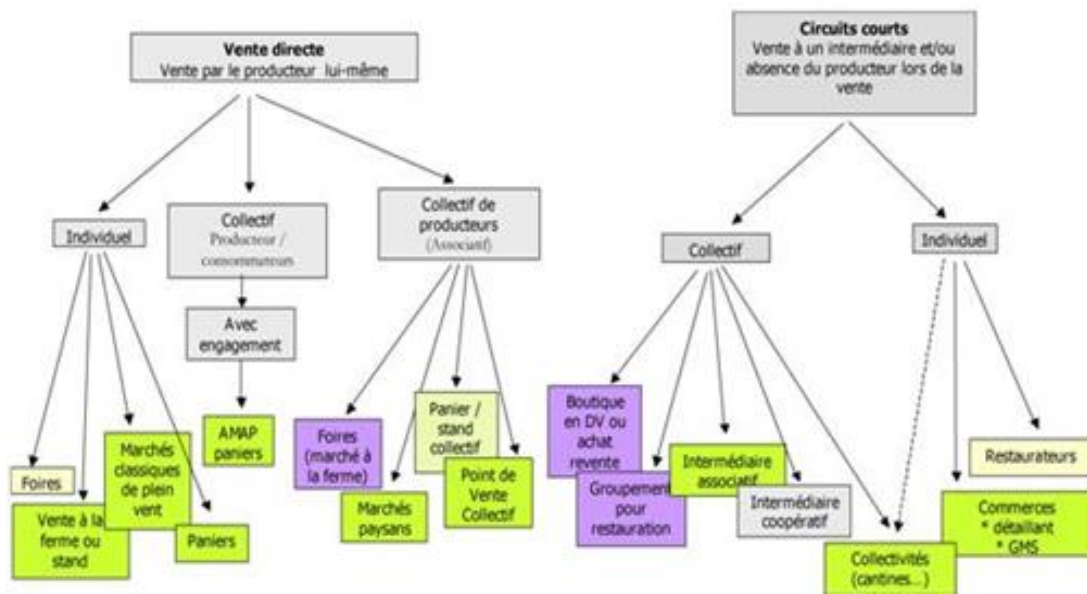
Vente directe
Vente par le producteur lui-même

Individuel

Foires

Vente à la ferme ou stand

Marchés classiques de plein vent

Paniers

Collectif
Producteur / consommateurs

Avec engagement

AMAP paniers

Collectif de producteurs
(Associatif)

Foires (marché à la ferme)

Marchés paysans

Panier / stand collectif

Point de Vente Collectif

Circuits courts
Vente à un intermédiaire et/ou absence du producteur lors de la vente

Collectif

Boutique en DV ou achat revente

Groupement pour restauration

Intermédiaire associatif

Intermédiaire coopératif

Collectivités (cantines...)

Individuel

Restaurateurs

Commerces
* détaillant
* GMS